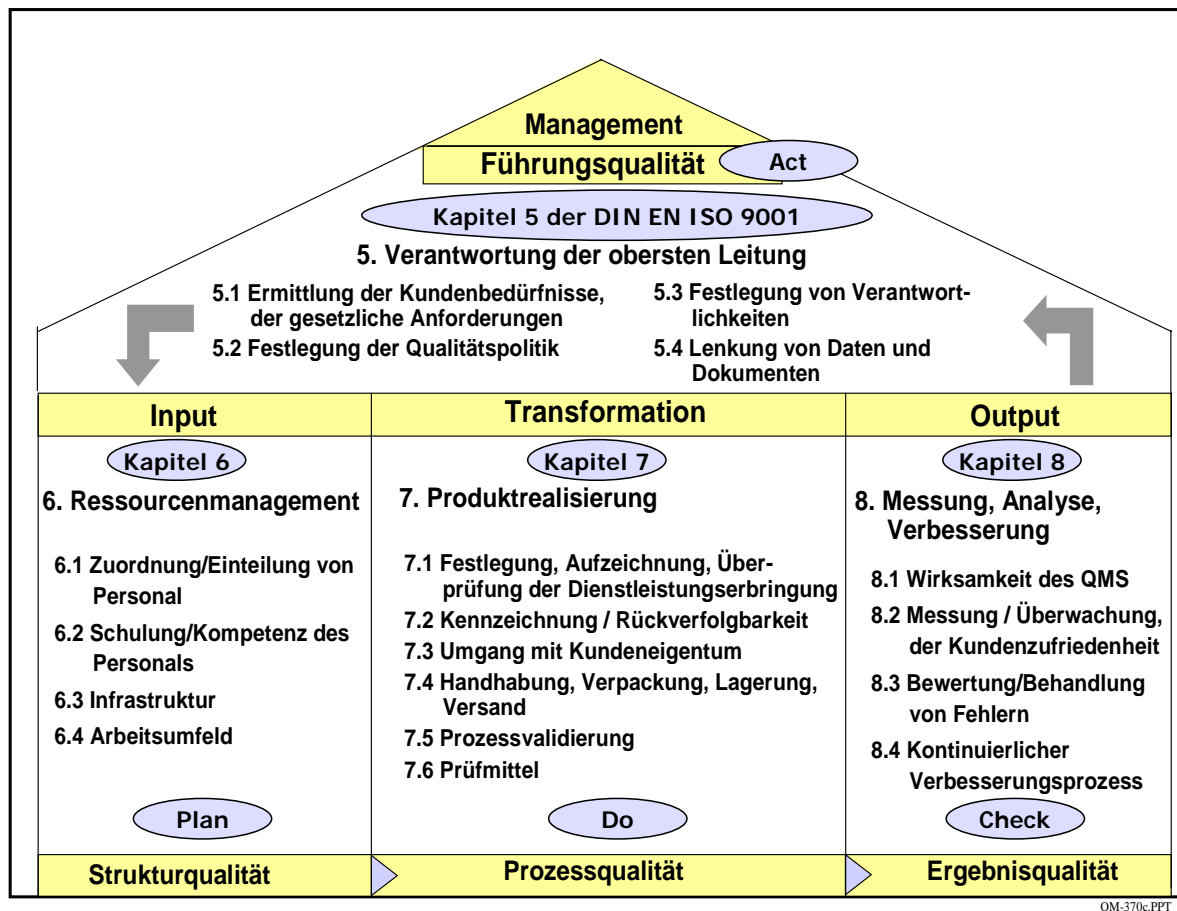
Management

Führungsqualität

Act

Kapitel 5 der DIN EN ISO 9001

5. Verantwortung der obersten Leitung

5.1 Ermittlung der Kundenbedürfnisse, der gesetzliche Anforderungen

5.2 Festlegung der Qualitätspolitik

5.3 Festlegung von Verantwortlichkeiten

5.4 Lenkung von Daten und Dokumenten

Input

Kapitel 6

6. Ressourcenmanagement

6.1 Zuordnung/Einteilung von Personal

6.2 Schulung/Kompetenz des Personals

6.3 Infrastruktur

6.4 Arbeitsumfeld

Plan

Strukturqualität

Transformation

Kapitel 7

7. Produktrealisierung

7.1 Festlegung, Aufzeichnung, Überprüfung der Dienstleistungserbringung

7.2 Kennzeichnung / Rückverfolgbarkeit

7.3 Umgang mit Kundeneigentum

7.4 Handhabung, Verpackung, Lagerung, Versand

7.5 Prozessvalidierung

7.6 Prüfmittel

Do

Prozessqualität

Output

Kapitel 8

8. Messung, Analyse, Verbesserung

8.1 Wirksamkeit des QMS

8.2 Messung / Überwachung, der Kundenzufriedenheit

8.3 Bewertung/Behandlung von Fehlern

8.4 Kontinuierlicher Verbesserungsprozess

Check

Ergebnisqualität

OM-370c.PPT